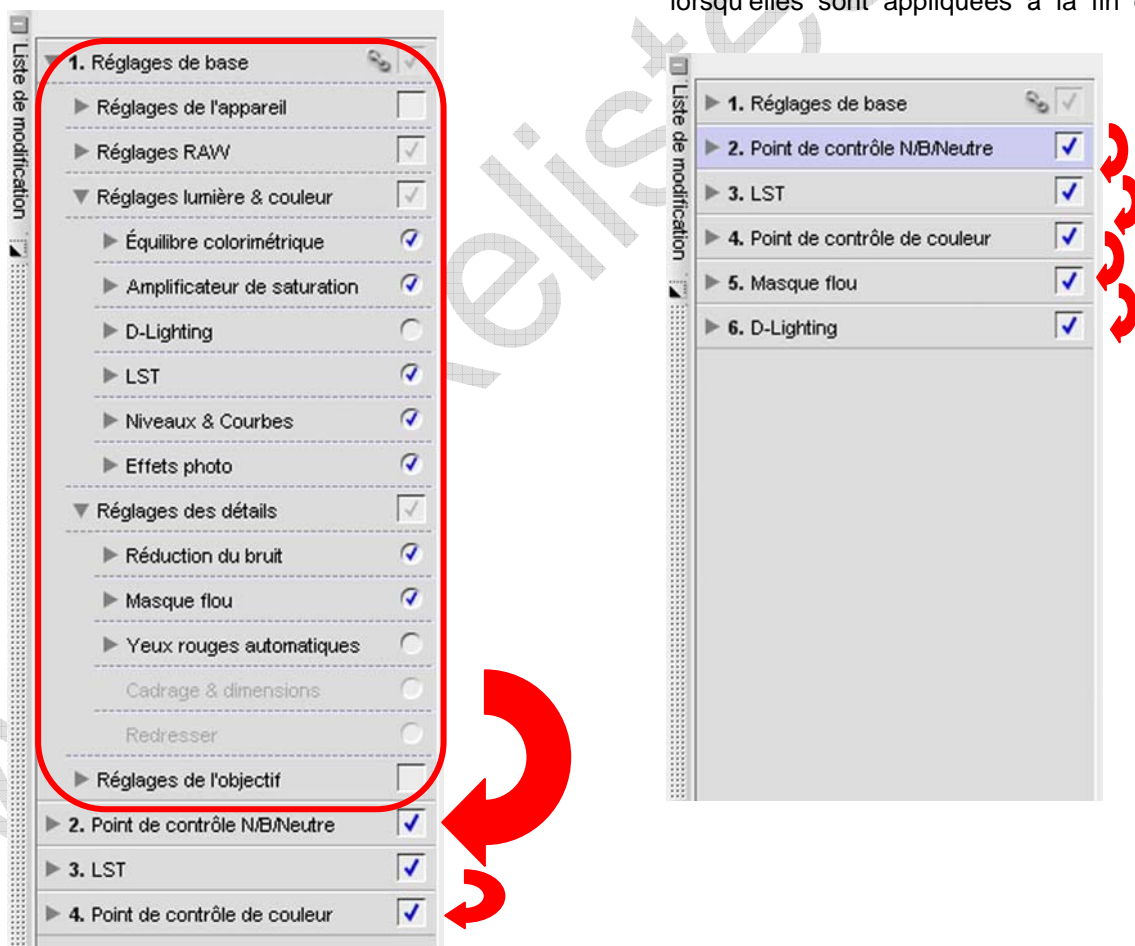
lorsqu'elles sont appliquées à la fin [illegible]

Liste de modification

1. Réglages de base

Réglages de l'appareil

Réglages RAW

Réglages lumière & couleur

Équilibre colorimétrique

Amplificateur de saturation

D-Lighting

LST

Niveaux & Courbes

Effets photo

Réglages des détails

Réduction du bruit

Masque flou

Yeux rouges automatiques

Cadrage & dimensions

Redresser

Réglages de l'objectif

2. Point de contrôle N/B/Neutre

3. LST

4. Point de contrôle de couleur

Liste de modification

1. Réglages de base

2. Point de contrôle N/B/Neutre

3. LST

4. Point de contrôle de couleur

5. Masque flou

6. D-Lighting